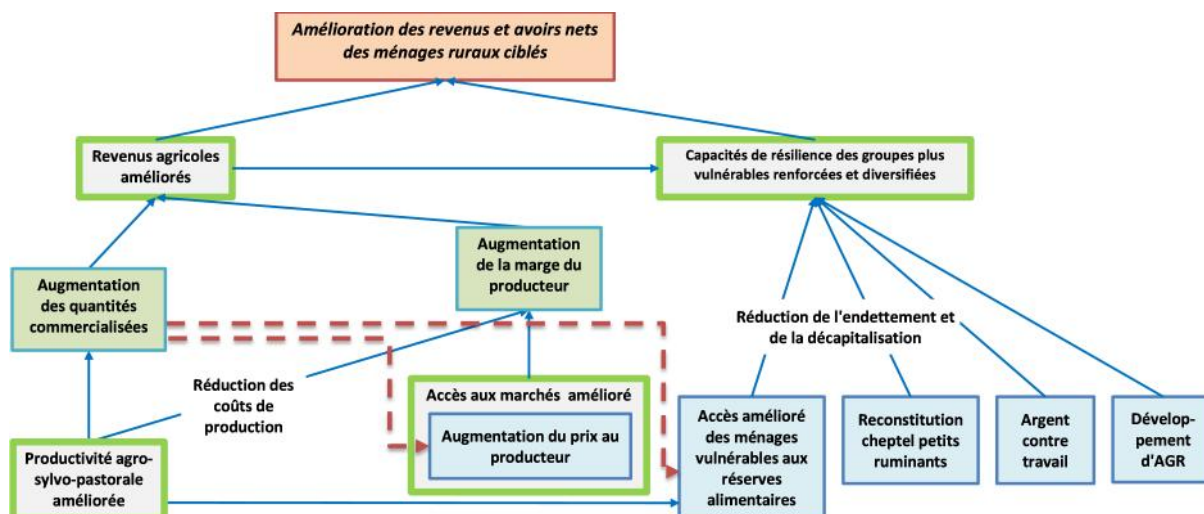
Amélioration des revenus et avoirs nets des ménages ruraux ciblés

Revenus agricoles améliorés

Capacités de résilience des groupes plus vulnérables renforcées et diversifiées

Augmentation de la marge du producteur

Augmentation des quantités commercialisées

Réduction de l'endettement et de la décapitalisation

Réduction des coûts de production

Accès aux marchés amélioré

Augmentation du prix au producteur

Accès amélioré des ménages vulnérables aux réserves alimentaires

Reconstitution cheptel petits ruminants

Argent contre travail

Développement d'AGR

Productivité agro-sylvo-pastorale améliorée